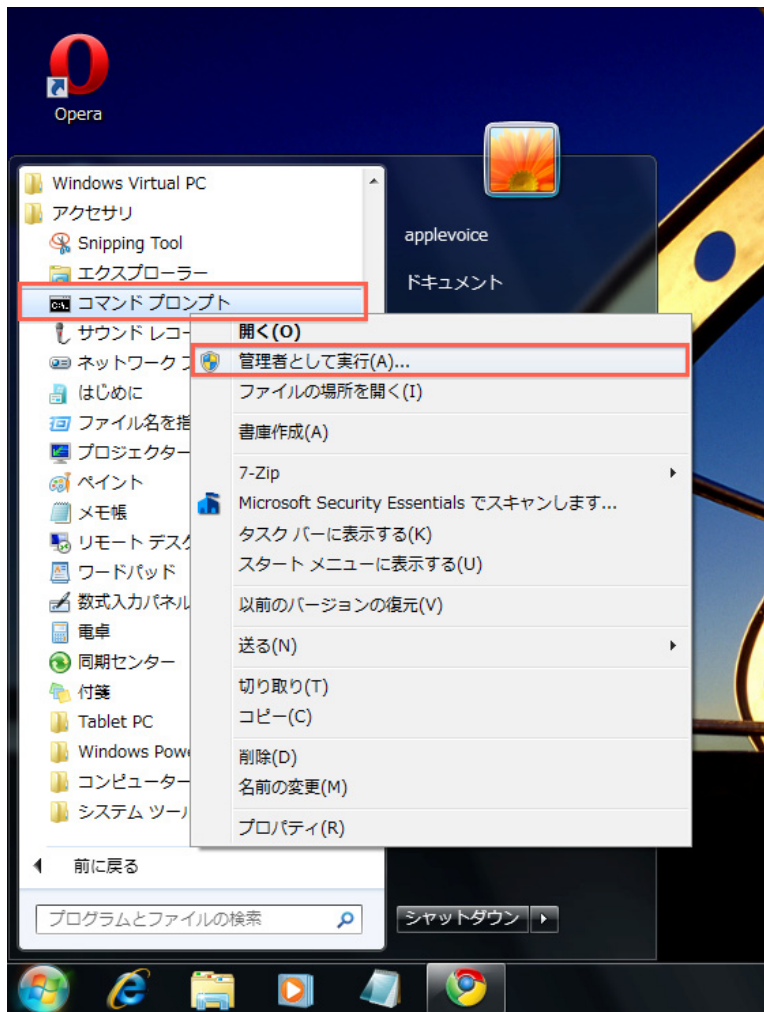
Opera

Windows Virtual PC
アクセサリ
Snipping Tool
エクスプローラー
コマンド プロンプト
サウンド レコー
ネットワーク プ
はじめに
ファイル名を指
プロジェクター
ペイント
メモ帳
リモート デスク
ワードパッド
数式入力パネル
電卓
同期センター
付箋
Tablet PC
Windows Powe
コンピューター
システム ツー

前に戻る

プログラムとファイルの検索

applevoice
ドキュメント

開く(O)
管理者として実行(A)...
ファイルの場所を開く(I)
書庫作成(A)
7-Zip
Microsoft Security Essentials でスキャンします...
タスク バーに表示する(K)
スタート メニューに表示する(U)
以前のバージョンの復元(V)
送る(N)
切り取り(T)
コピー(C)
削除(D)
名前の変更(M)
プロパティ(R)

シャットダウン